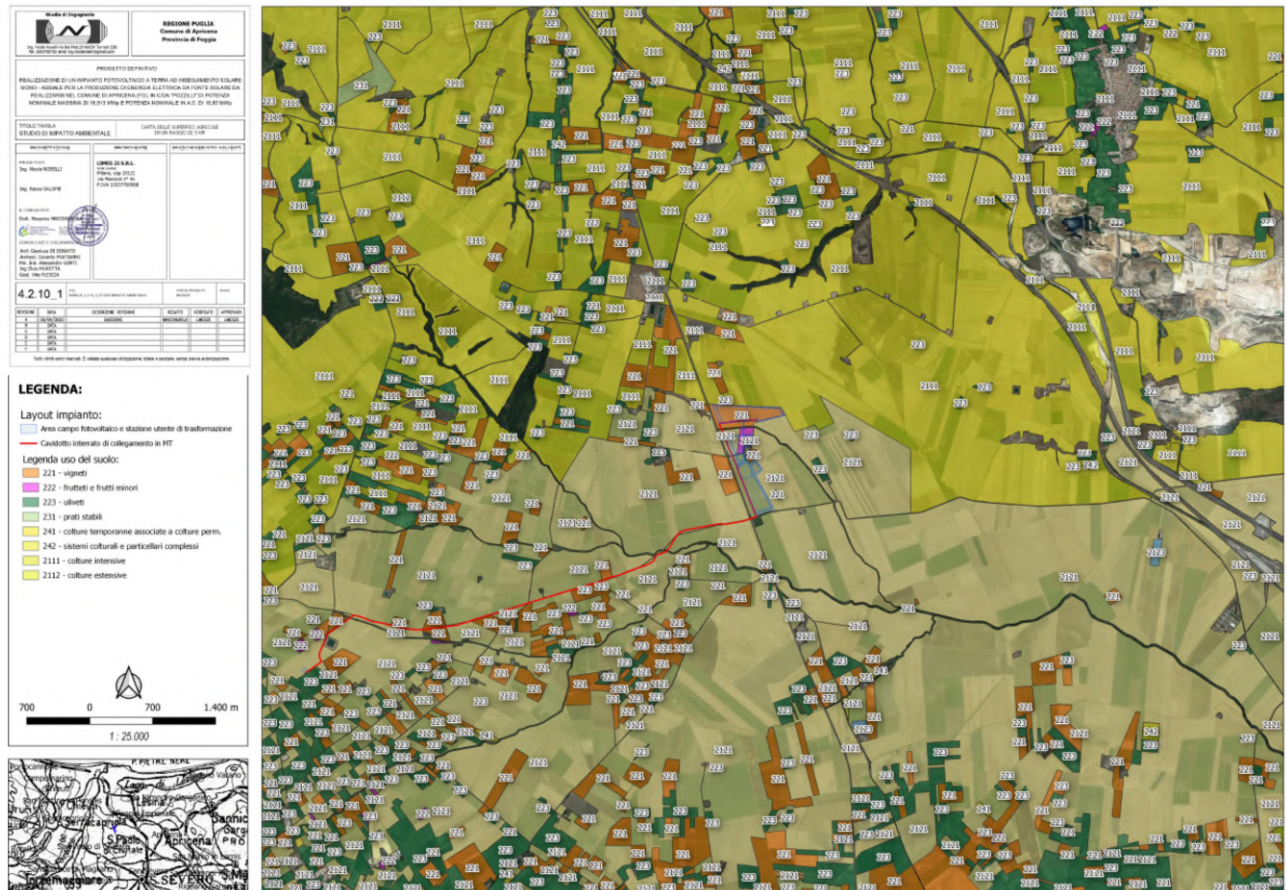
Studio di Ingegneria

REGIONE PUGLIA
Comune di Apricena
Provincia di Foggia

PROGETTO DEFINITIVO

REALIZZAZIONE DI UN IMPIANTO FOTOVOLTAICO A TERRA AD INSEGUIMENTO SOLARE MONO - ASSIALE PER LA PRODUZIONE DI ENERGIA ELETTRICA DA FONTE SOLARE DA REALIZZARSI NEL COMUNE DI APRICENA (FG) IN C/DA "POZZILLI" DI POTENZA NOMINALE MASSIMA DI 18,013 MWp E POTENZA NOMINALE IN A.C. DI 16,80 MWe

TITOLO TAVOLA
STUDIO DI IMPATTO AMBIENTALE

CARTA DELLE SUPERFICI AGRICOLE IN UN RAGGIO DI 5 KM

PROGETTISTA
Ing. Nicola ROSELLI
Ing. Rocco SALOME

COMMITTENTE
LIMES 22 S.R.L.

Dott. Massimo MACCHIAROLA

4.2.10_1

LEGENDA:

Layout impianto:
Area campo fotovoltaico e stazione utente di trasformazione
Cavidotto interrato di collegamento in MT

Legenda uso del suolo:
221 - vigneti
222 - frutteti e frutti minori
223 - uliveti
231 - prati stabili
241 - colture temporanne associate a colture perm.
242 - sistemi colturali e particellari complessi
2111 - colture intensive
2112 - colture estensive

700 0 700 1.400 m
1 : 25.000

Apricena
S. Paolo
SEVERO
Torremaggiore

2111 223 221 2121 222 242 241 231